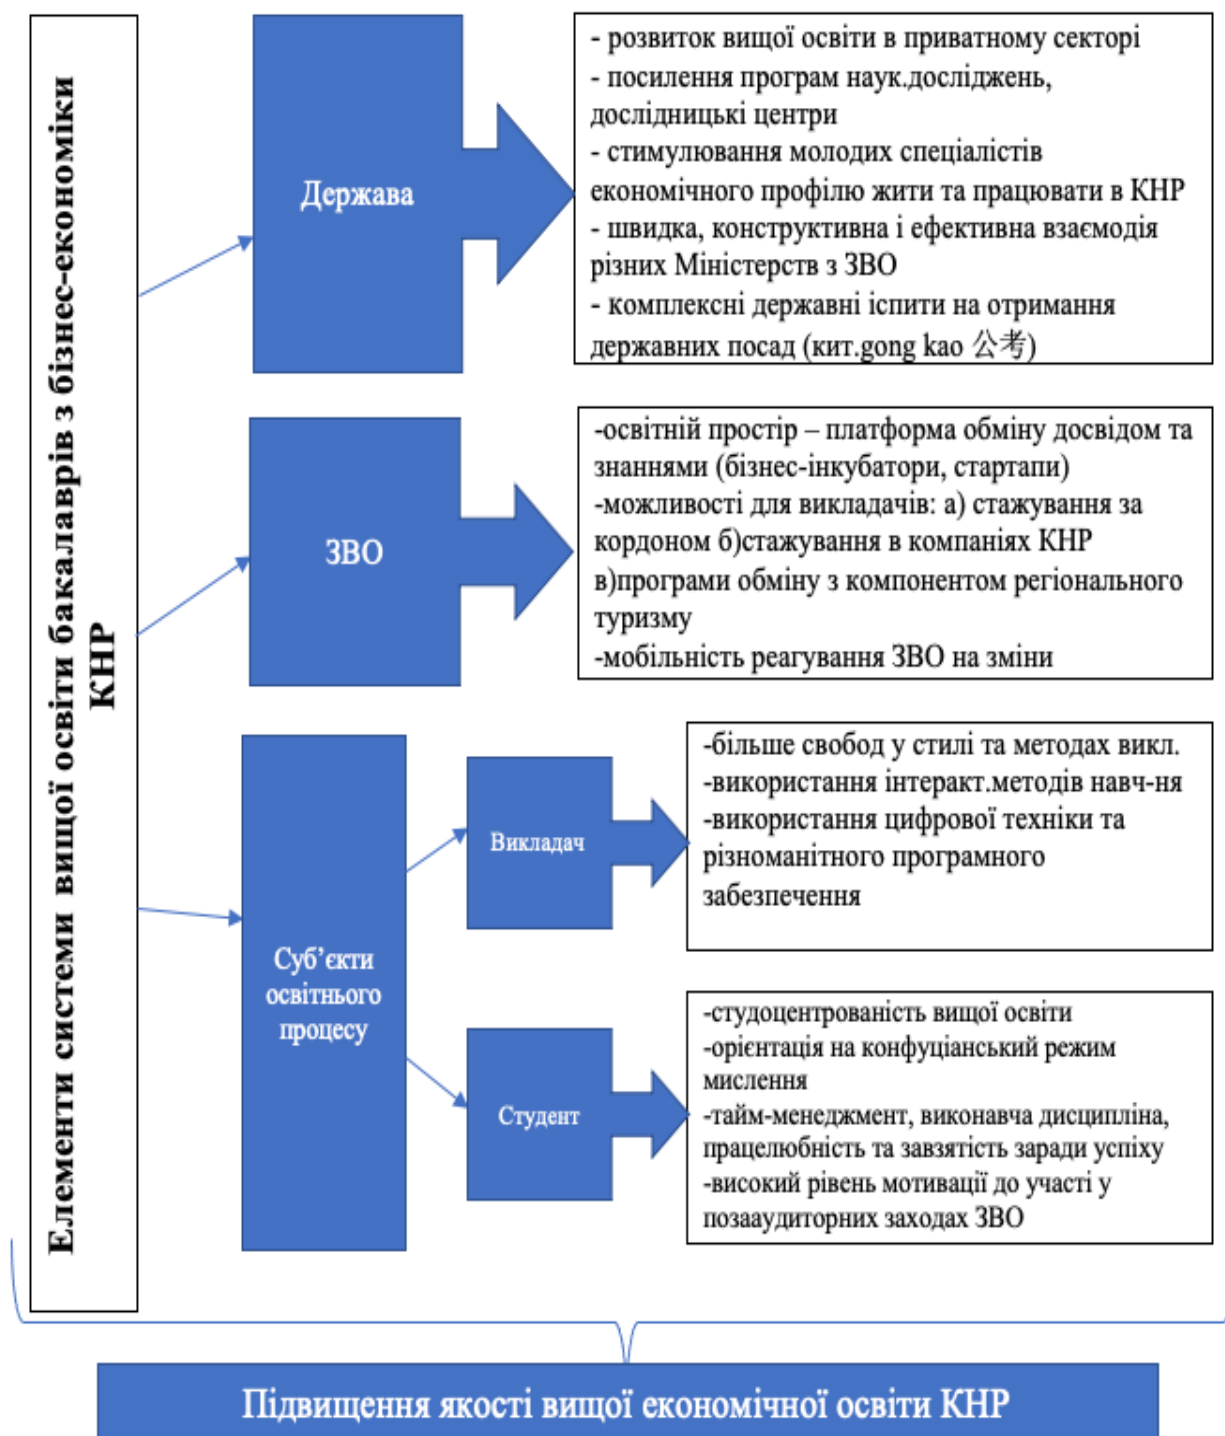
Елементи системи вищої освіти бакалаврів з бізнес-економіки КНР

Держава

- розвиток вищої освіти в приватному секторі
- посилення програм наук.досліджень, дослідницькі центри
- стимулювання молодих спеціалістів економічного профілю жити та працювати в КНР
- швидка, конструктивна і ефективна взаємодія різних Міністерств з ЗВО
- комплексні державні іспити на отримання державних посад (кит.gong kao 公考)

ЗВО

-освітній простір – платформа обміну досвідом та знаннями (бізнес-інкубатори, стартапи)
-можливості для викладачів: а) стажування за кордоном б)стажування в компаніях КНР в)програми обміну з компонентом регіонального туризму
-мобільність реагування ЗВО на зміни

Суб'єкти освітнього процесу

Викладач

-більше свобод у стилі та методах викл.
-використання інтеракт.методів навч-ня
-використання цифрової техніки та різноманітного програмного забезпечення

Студент

-студоцентрованість вищої освіти
-орієнтація на конфуціанський режим мислення
-тайм-менеджмент, виконавча дисципліна, працелюбність та завзятість заради успіху
-високий рівень мотивації до участі у позааудиторних заходах ЗВО

Підвищення якості вищої економічної освіти КНР